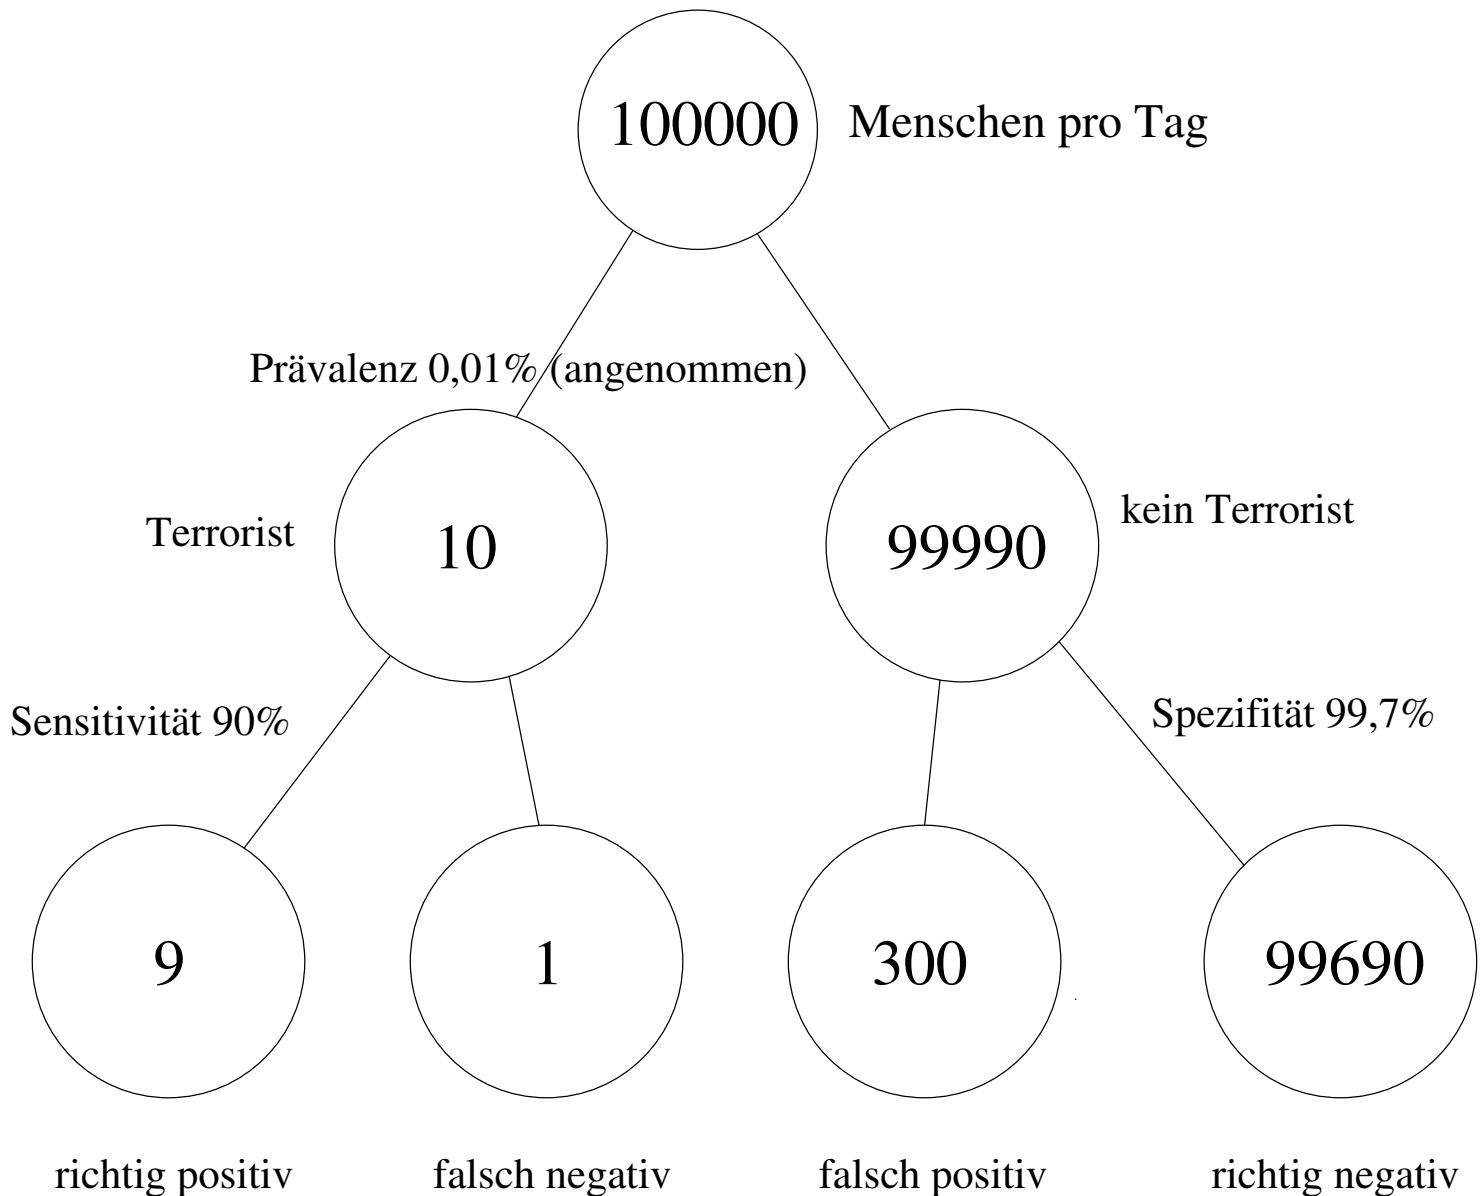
100000 Menschen pro Tag

Prävalenz 0,01% (angenommen)

Terrorist

10

99990

kein Terrorist

Sensitivität 90%

Spezifität 99,7%

9

1

300

99690

richtig positiv

falsch negativ

falsch positiv

richtig negativ